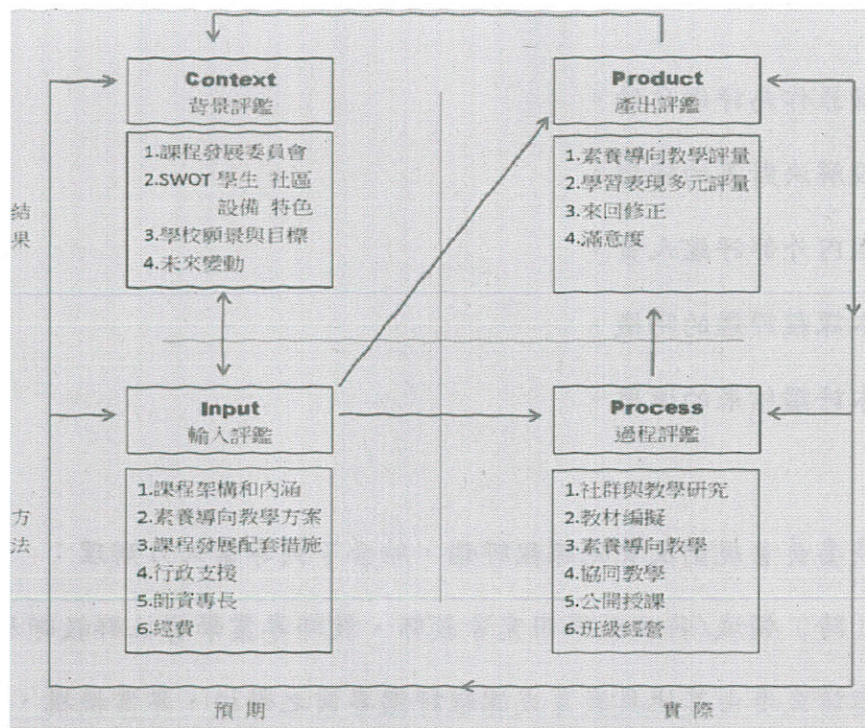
Context
背景評鑑

1.課程發展委員會
2.SWOT 學生 社區 設備 特色
3.學校願景與目標
4.未來變動

Product
產出評鑑

1.素養導向教學評量
2.學習表現多元評量
3.來回修正
4.滿意度

結果

Input
輸入評鑑

1.課程架構和內涵
2.素養導向教學方案
3.課程發展配套措施
4.行政支援
5.師資專長
6.經費

Process
過程評鑑

1.社群與教學研究
2.教材編擬
3.素養導向教學
4.協同教學
5.公開授課
6.班級經營

方法

預期

實際